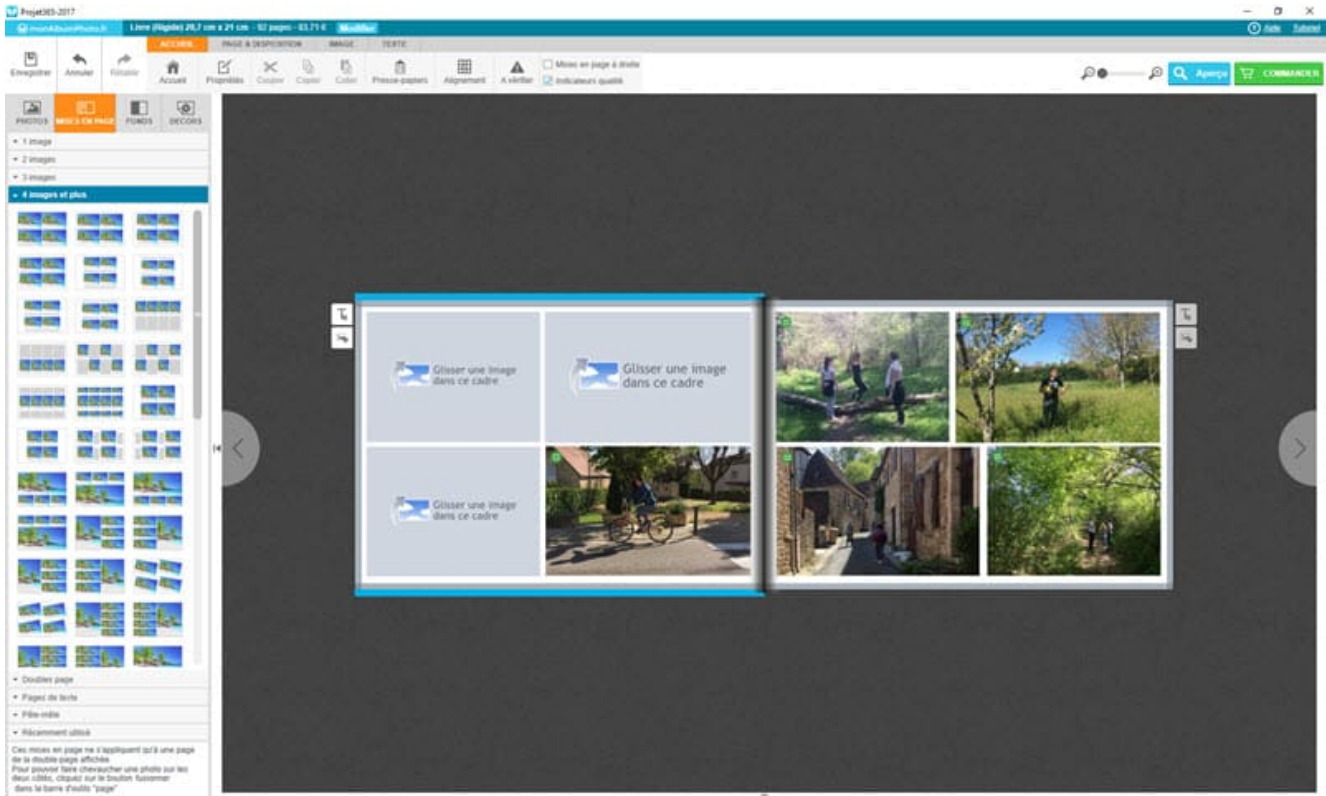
Projet365-2017

monAlbumPhoto.fr Livre (Rigide) 20,7 cm x 21 cm - 52 pages - 83,71 € Modifier

Aide Tutoriel

ACCUEIL PAGE & DISPOSITION IMAGE TEXTE

Enregistrer Annuler Rétablir Accueil Propriétés Couper Copier Coller Presse-papiers Alignement A vérifier

Mises en page à droite
Indicateurs qualité

Aperçu COMMANDER

PHOTOS MISES EN PAGE FONDS DECORS

1 image
2 images
3 images
4 images et plus

Doubles page
Pages de texte
Pêle-mêle
Récemment utilisé

Ces mises en page ne s'appliquent qu'à une page de la double-page affichée
Pour pouvoir faire chevaucher une photo sur les deux côtés, cliquez sur le bouton fusionner dans la barre d'outils "page"

Glisser une image dans ce cadre

Glisser une image dans ce cadre

Glisser une image dans ce cadre